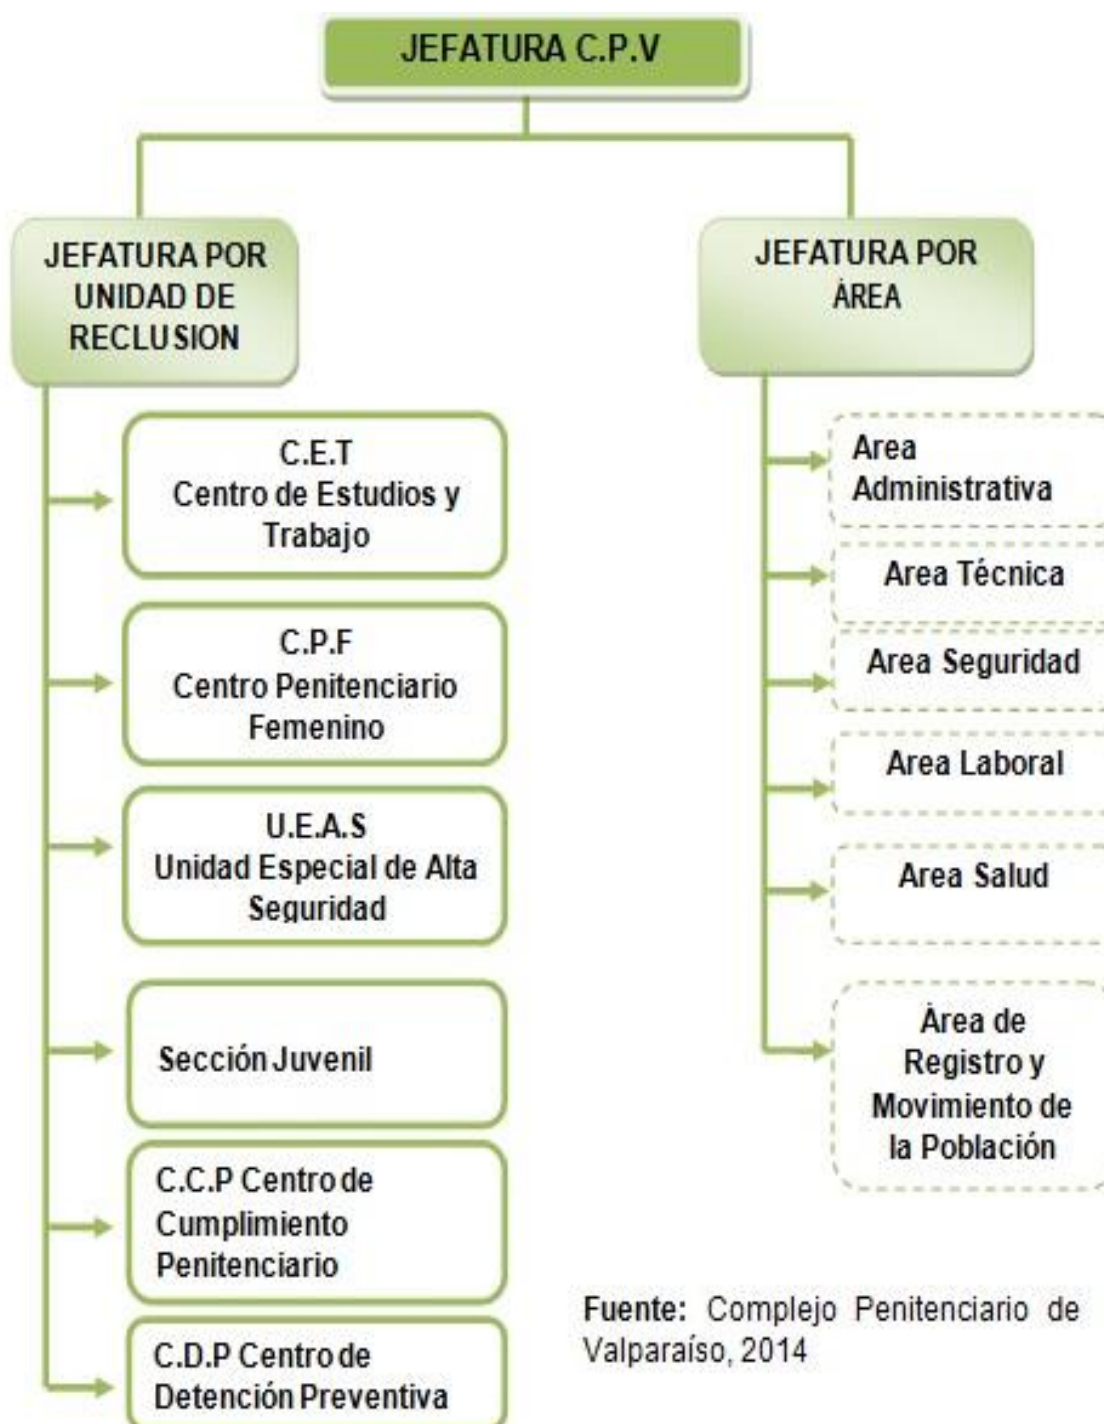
JEFATURA C.P.V

JEFATURA POR UNIDAD DE RECLUSION

C.E.T
Centro de Estudios y Trabajo

C.P.F
Centro Penitenciario Femenino

U.E.A.S
Unidad Especial de Alta Seguridad

Sección Juvenil

C.C.P Centro de Cumplimiento Penitenciario

C.D.P Centro de Detención Preventiva

JEFATURA POR ÀREA

Area Administrativa

Area Técnica

Area Seguridad

Area Laboral

Area Salud

Àrea de Registro y Movimiento de la Población

Fuente: Complejo Penitenciario de Valparaíso, 2014